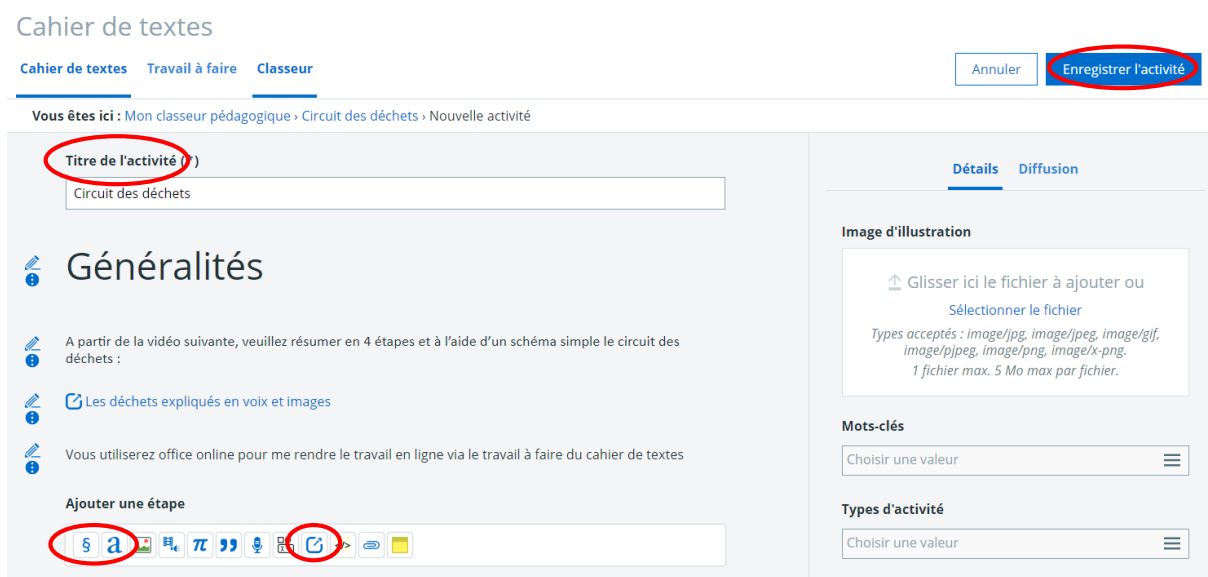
Cahier de textes

Cahier de textes Travail à faire Classeur

Annuler Enregistrer l'activité

Vous êtes ici : Mon classeur pédagogique › Circuit des déchets › Nouvelle activité

Titre de l'activité (*)

Circuit des déchets

Généralités

A partir de la vidéo suivante, veuillez résumer en 4 étapes et à l'aide d'un schéma simple le circuit des déchets :

Les déchets expliqués en voix et images

Vous utiliserez office online pour me rendre le travail en ligne via le travail à faire du cahier de textes

Ajouter une étape

§ a π ,,

Détails Diffusion

Image d'illustration

Glisser ici le fichier à ajouter ou

Sélectionner le fichier

Types acceptés : image/jpg, image/jpeg, image/gif, image/pjpeg, image/png, image/x-png.
1 fichier max. 5 Mo max par fichier.

Mots-clés

Choisir une valeur

Types d'activité

Choisir une valeur